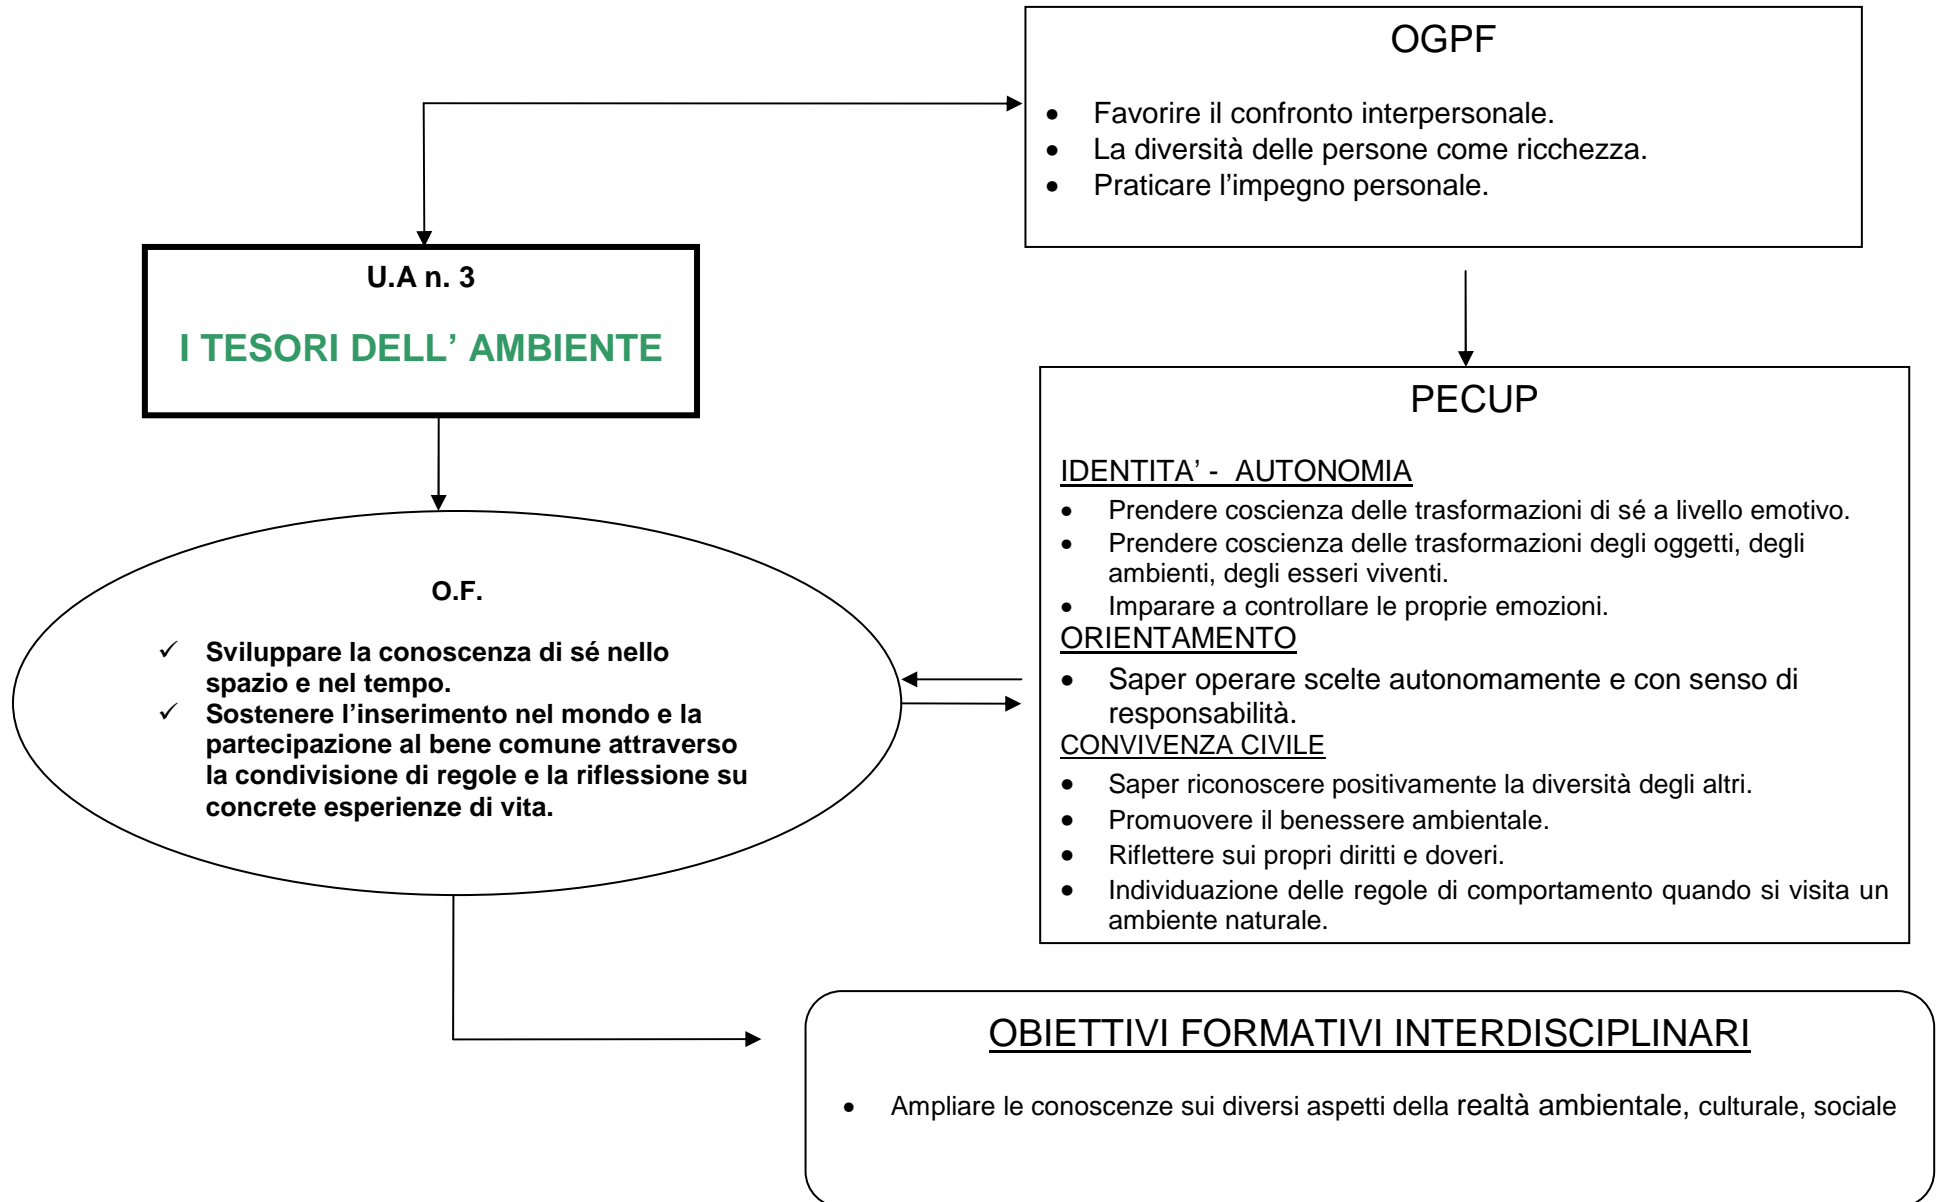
OGPF

- Favorire il confronto interpersonale.
- La diversità delle persone come ricchezza.
- Praticare l'impegno personale.

U.A n. 3

I TESORI DELL' AMBIENTE

O.F.

✓ Sviluppare la conoscenza di sé nello spazio e nel tempo.
✓ Sostenere l'inserimento nel mondo e la partecipazione al bene comune attraverso la condivisione di regole e la riflessione su concrete esperienze di vita.

PECUP

IDENTITA' - AUTONOMIA
- Prendere coscienza delle trasformazioni di sé a livello emotivo.
- Prendere coscienza delle trasformazioni degli oggetti, degli ambienti, degli esseri viventi.
- Imparare a controllare le proprie emozioni.

ORIENTAMENTO
- Saper operare scelte autonomamente e con senso di responsabilità.

CONVIVENZA CIVILE
- Saper riconoscere positivamente la diversità degli altri.
- Promuovere il benessere ambientale.
- Riflettere sui propri diritti e doveri.
- Individuazione delle regole di comportamento quando si visita un ambiente naturale.

OBIETTIVI FORMATIVI INTERDISCIPLINARI

- Ampliare le conoscenze sui diversi aspetti della realtà ambientale, culturale, sociale